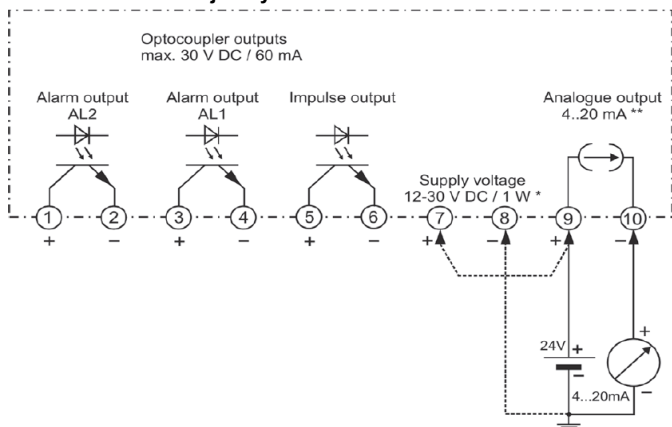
Optocoupler outputs
max. 30 V DC / 60 mA

Alarm output AL2

Alarm output AL1

Impulse output

Analogue output 4..20 mA **

Supply voltage 12-30 V DC / 1 W *

1 + 2 − 3 + 4 − 5 + 6 − 7 + 8 − 9 + 10 −

24V + −

+ − 4...20mA